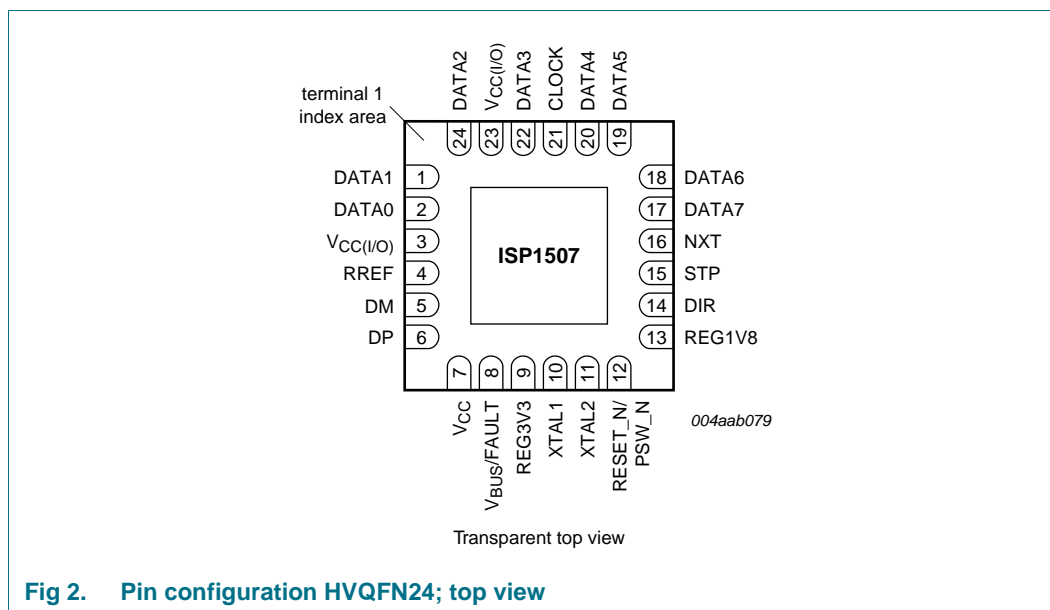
DATA2 $V_{CC(I/O)}$ DATA3 CLOCK DATA4 DATA5

terminal 1 index area

24 23 22 21 20 19

DATA1 1
DATA0 2
$V_{CC(I/O)}$ 3
RREF 4
DM 5
DP 6

ISP1507

18 DATA6
17 DATA7
16 NXT
15 STP
14 DIR
13 REG1V8

7 8 9 10 11 12

$V_{CC}$ $V_{BUS}$/FAULT REG3V3 XTAL1 XTAL2 RESET_N/ PSW_N

004aab079

Transparent top view

Fig 2. Pin configuration HVQFN24; top view